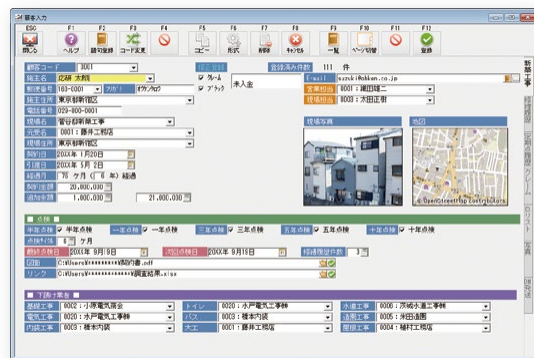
顧客入力

ESC 閉じる
F1 ヘルプ
F2 顧客変更
F3 コード変更
F4
F5 コピー
F6 形式
F7 削除
F8 キャンセル
F9 一覧
F10 ページ切替
F11
F12 登録

顧客コード 3001
施主名 北村 太郎
郵便番号 103-0001 フリガナ キタムラタロウ
施主住所 東京都新宿区
電話番号 029-000-0001
現場名 菅谷邸新築工事
元受名 0001：藤井工務店
現場住所 東京都新宿区
契約日 20XX年 1月20日
引渡日 20XX年 5月 2日
経過月 75 ヶ月 （ 6年 3ヶ月）経過
契約金額 20,000,000
追加金額 1,000,000 21,000,000

特記事項
クレーム
ブラック
未入金

登録済み件数 111 件
E-mail suzuki@ohkan.co.jp
営業担当 0001：鈴田健二
現場担当 0003：水田正明

現場写真
地図
© OpenStreetMap contributors

点検
半年点検 半年点検
一年点検 一年点検
三年点検 三年点検
五年点検 五年点検
十年点検 十年点検
点検状況 6 ヶ月
最終点検日 20XX年 9月 9日
次回点検日 20XX年 9月19日
特徴候補件数 3
図面 C:\Users\**********\図面内蔵.pdf
リンク C:\Users\**********\調査結果.xlsx

下請業者
屋根工事 0002：小野電気商会
電気工事 0002：水戸電気工事株
内装工事 0003：種本内装
トイレ 0020：水戸電気工事株
バス 0003：種本内装
大工 0001：藤井工務店
水道工事 0006：茨城水道工事株
造園工事 0005：米田造園
屋根工事 0004：植村工務店

新築工事
修理履歴
定期点検
クレーム
リスト
写真
地図